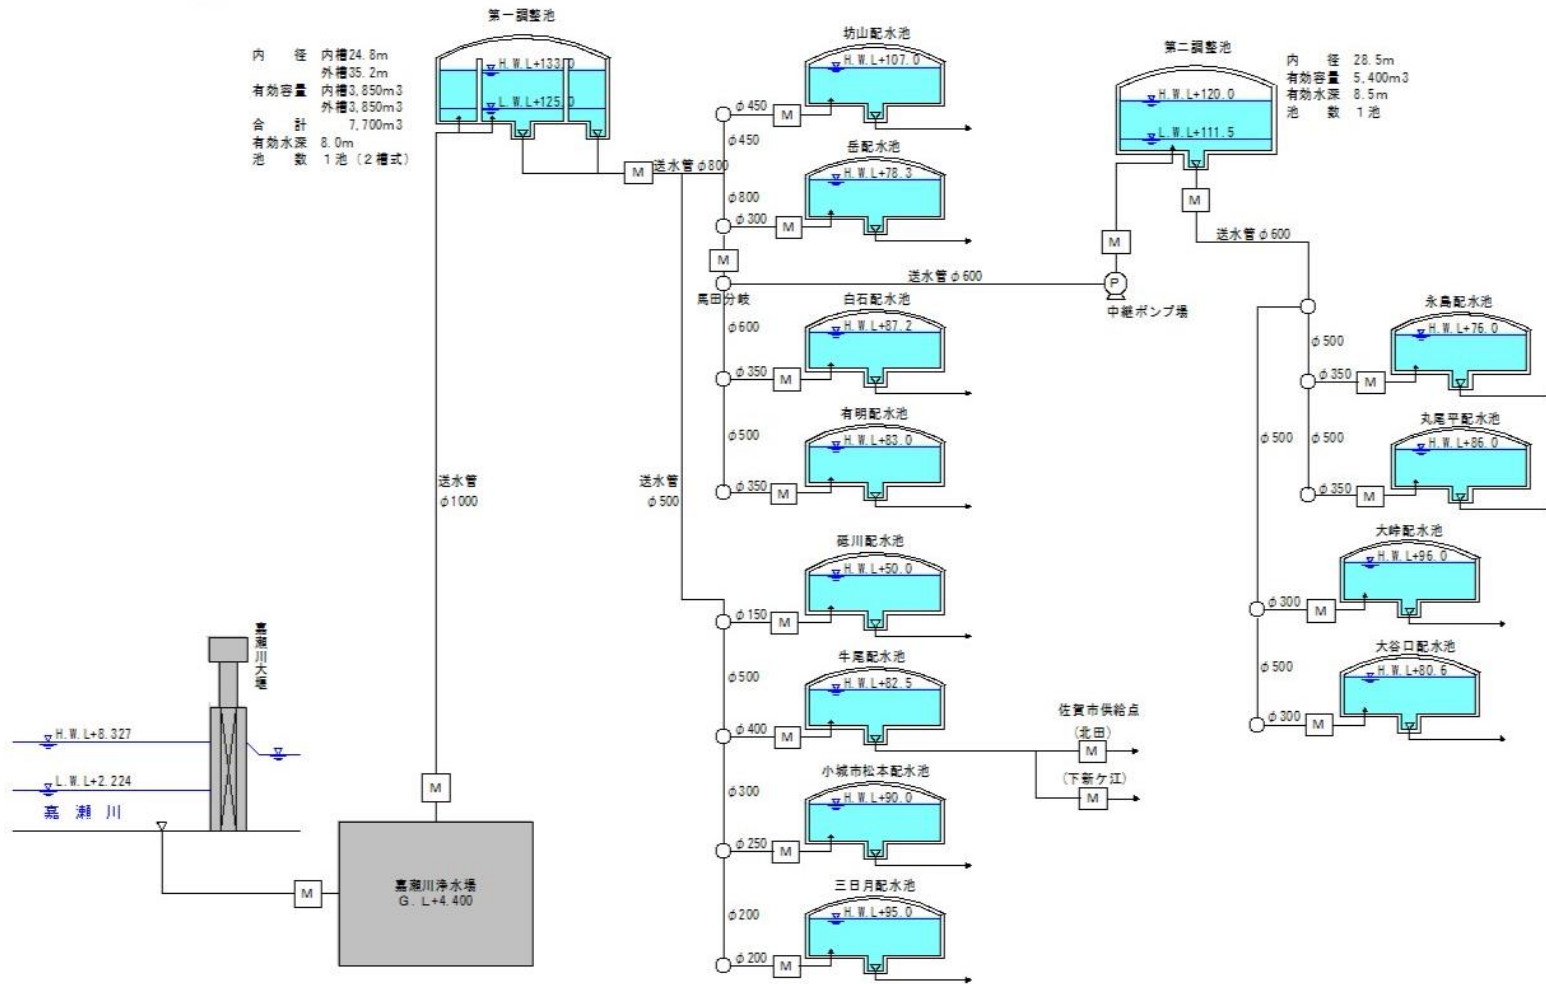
第一調整池

内　径　内槽24.8m
外槽35.2m
有効容量　内槽3,850m3
外槽3,850m3
合　計　7,700m3
有効水深　8.0m
池　数　1池（2槽式）

H.W.L+133.0
L.W.L+125.0

坊山配水池
H.W.L+107.0

φ450
M
φ450
M
送水管φ800
φ800
φ300
M

岳配水池
H.W.L+78.3

第二調整池
内　径　28.5m
有効容量　5,400m3
有効水深　8.5m
池　数　1池
H.W.L+120.0
L.W.L+111.5

M
M
送水管φ600
M
送水管φ600
P
中継ポンプ場
馬田分岐

白石配水池
H.W.L+87.2
φ600
φ350
M

有明配水池
H.W.L+83.0
φ500
φ350
M

永島配水池
H.W.L+76.0
φ500
φ350
M

丸尾平配水池
H.W.L+86.0
φ500
φ500
φ350
M

送水管
φ1000

送水管
φ500

砥川配水池
H.W.L+50.0
φ150
M

大峠配水池
H.W.L+96.0
φ300
M

牛尾配水池
H.W.L+82.5
φ500
φ400
M

大谷口配水池
H.W.L+80.6
φ500
φ300
M

佐賀市供給点
(北田)
M
(下新ケ江)
M

嘉瀬川大堰
H.W.L+8.327
L.W.L+2.224
嘉　瀬　川

M

小城市松本配水池
H.W.L+90.0
φ300
φ250
M

M
嘉瀬川浄水場
G.L+4.400

三日月配水池
H.W.L+95.0
φ200
φ200
M